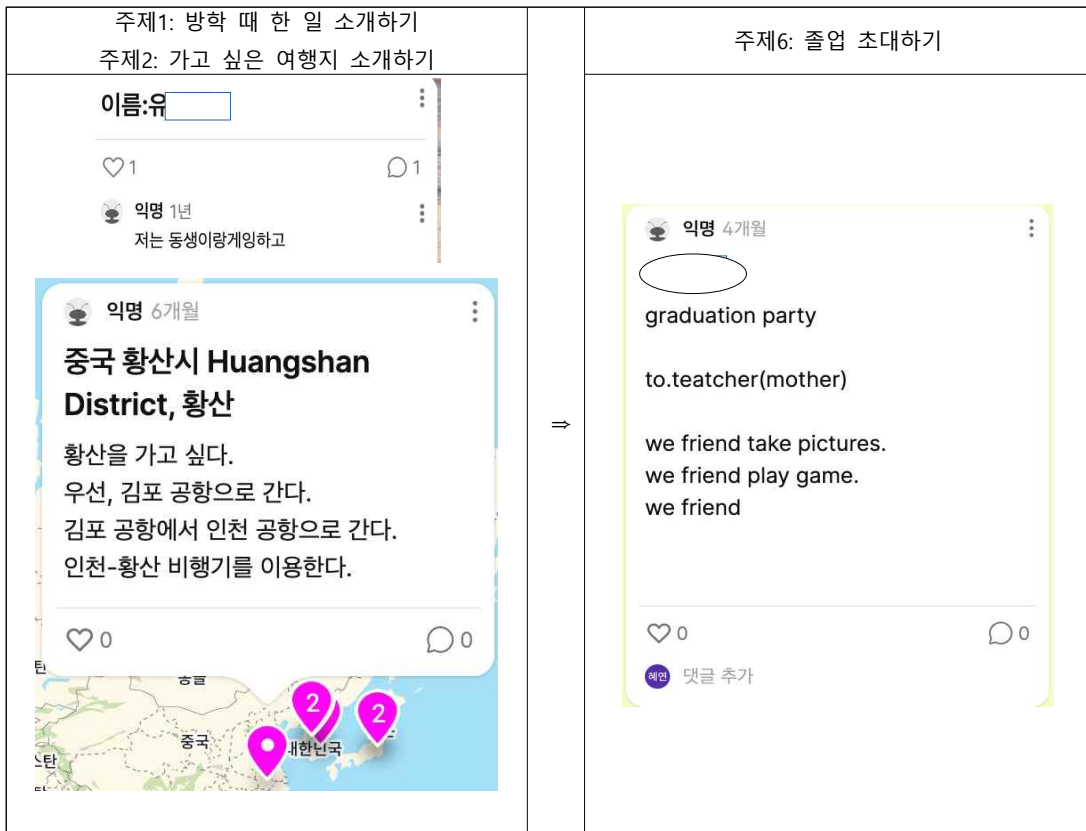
| 주제1: 방학 때 한 일 소개하기<br>주제2: 가고 싶은 여행지 소개하기 | | 주제6: 졸업 초대하기 |
|---|---|---|
| 이름:유<br>1 1<br>익명 1년<br>저는 동생이랑게잉하고<br><br>익명 6개월<br>중국 황산시 Huangshan District, 황산<br>황산을 가고 싶다.<br>우선, 김포 공항으로 간다.<br>김포 공항에서 인천 공항으로 간다.<br>인천-황산 비행기를 이용한다.<br>0 0<br>중국 대한민국 2 2 | ⇒ | 익명 4개월<br>graduation party<br>to.teatcher(mother)<br>we friend take pictures.<br>we friend play game.<br>we friend<br>0 0<br>혜연 댓글 추가 |